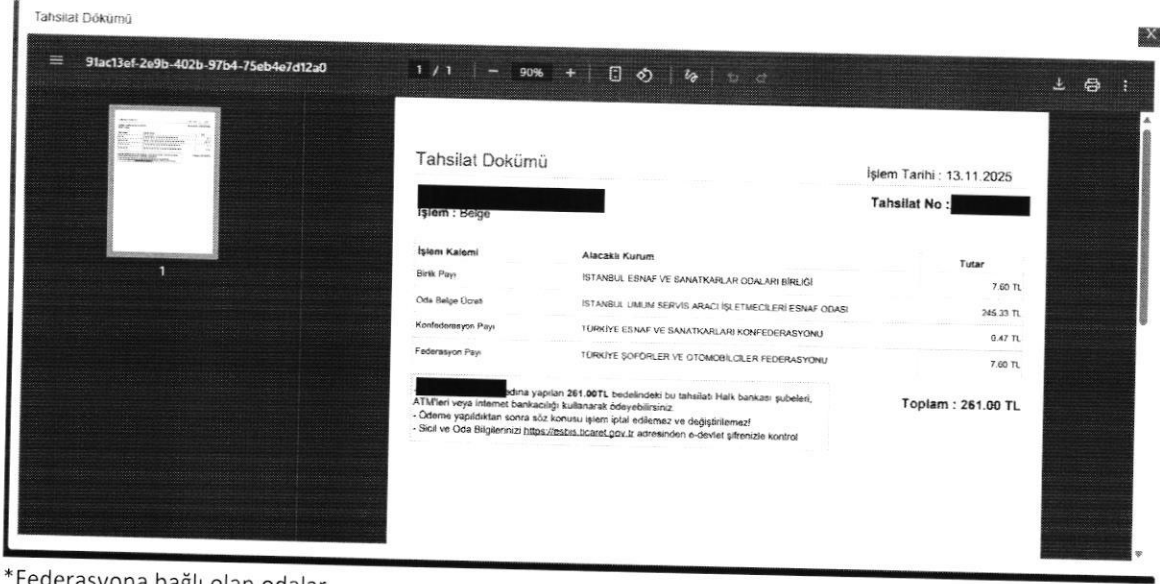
Tahsilat Dökümü

91ac13ef-2e9b-402b-97b4-75eb4e7d12a0

1 / 1 | — 90% +

1

Tahsilat Dökümü

İşlem Tarihi : 13.11.2025

İşlem : Belge

Tahsilat No :

| İşlem Kalemi | Alacaklı Kurum | Tutar |
|---|---|---|
| Birlik Payı | İSTANBUL ESNAF VE SANATKARLAR ODALARI BİRLİĞİ | 7.60 TL |
| Oda Belge Ücreti | İSTANBUL UMUM SERVİS ARACI İŞLETMECİLERİ ESNAF ODASI | 245.33 TL |
| Konfederasyon Payı | TÜRKİYE ESNAF VE SANATKARLARI KONFEDERASYONU | 0.47 TL |
| Federasyon Payı | TÜRKİYE ŞOFÖRLER VE OTOMOBİLCİLER FEDERASYONU | 7.60 TL |

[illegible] adına yapılan 261.00TL bedelindeki bu tahsilatı Halk bankası şubeleri, ATM'leri veya internet bankacılığı kullanarak ödeyebilirsiniz.
- Ödeme yapıldıktan sonra söz konusu işlem iptal edilemez ve değiştirilemez!
- Sicil ve Oda Bilgilerinizi https://esbis.ticaret.gov.tr adresinden e-devlet şifrenizle kontrol

Toplam : 261.00 TL

*Federasyona bağlı olan odalar